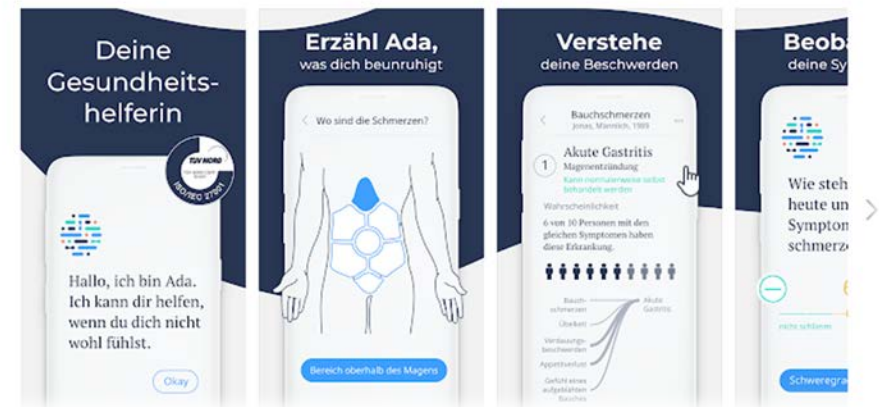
Deine Gesundheitshelferin

TÜV NORD

ISO/IEC 27001

Hallo, ich bin Ada. Ich kann dir helfen, wenn du dich nicht wohl fühlst.

Okay

Erzähl Ada, was dich beunruhigt

Wo sind die Schmerzen?

Bereich oberhalb des Magens

Verstehe deine Beschwerden

Bauchschmerzen
Jonas, Männlich, 1989

1 Akute Gastritis
Magenentzündung
Kann normalerweise selbst behandelt werden

Wahrscheinlichkeit

6 von 10 Personen mit den gleichen Symptomen haben diese Erkrankung.

Bauchschmerzen
Übelkeit
Verdauungsbeschwerden
Appetitverlust
Gefühl eines aufgeblähten Bauches

Akute Gastritis

Beoba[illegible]
deine Sy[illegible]

Wie steh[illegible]
heute un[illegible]
Symptom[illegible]
schmerze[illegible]

nicht schlimm

Schweregra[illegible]